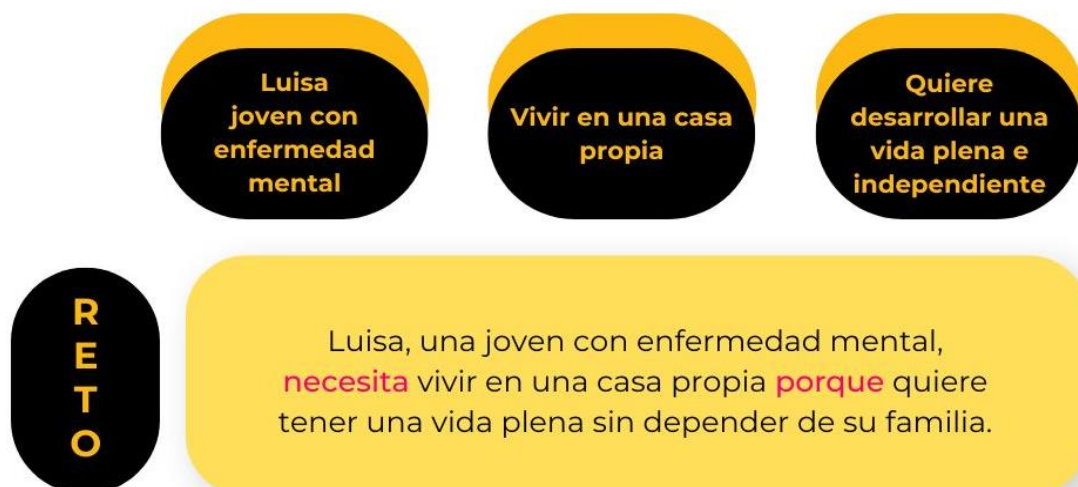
Luisa joven con enfermedad mental

Vivir en una casa propia

Quiere desarrollar una vida plena e independiente

R
E
T
O

Luisa, una joven con enfermedad mental, necesita vivir en una casa propia porque quiere tener una vida plena sin depender de su familia.